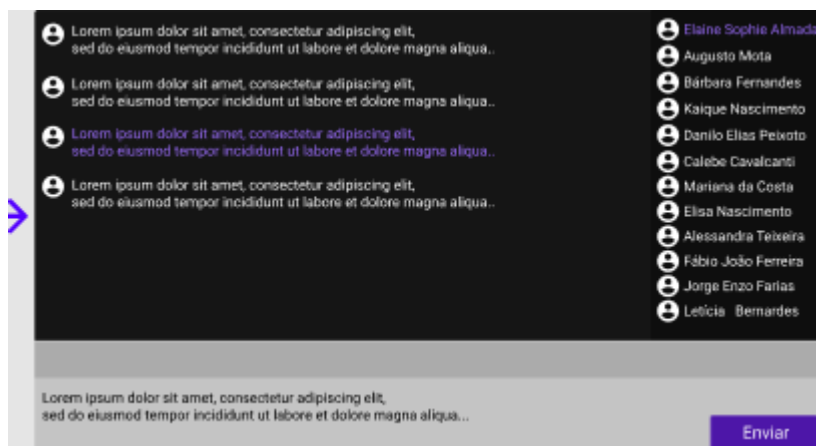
Lorem ipsum dolor sit amet, consectetur adipiscing elit, sed do eiusmod tempor incididunt ut labore et dolore magna aliqua..

Lorem ipsum dolor sit amet, consectetur adipiscing elit, sed do eiusmod tempor incididunt ut labore et dolore magna aliqua..

Lorem ipsum dolor sit amet, consectetur adipiscing elit, sed do eiusmod tempor incididunt ut labore et dolore magna aliqua..

Lorem ipsum dolor sit amet, consectetur adipiscing elit, sed do eiusmod tempor incididunt ut labore et dolore magna aliqua..

Elaine Sophie Almada
Augusto Mota
Bárbara Fernandes
Kaique Nascimento
Danilo Elias Peixoto
Calebe Cavalcanti
Mariana da Costa
Elisa Nascimento
Alessandra Teixeira
Fábio João Ferreira
Jorge Enzo Farias
Leticia Bernardes

Lorem ipsum dolor sit amet, consectetur adipiscing elit, sed do eiusmod tempor incididunt ut labore et dolore magna aliqua...

Enviar